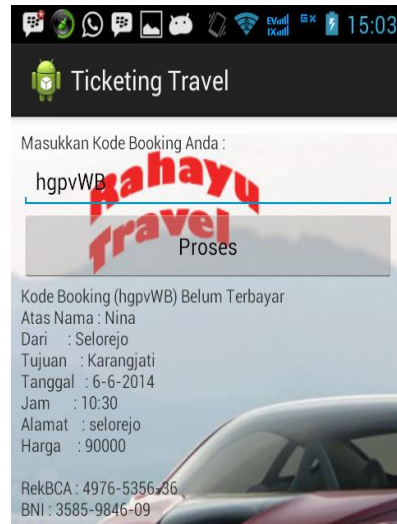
15:03

Ticketing Travel

Masukkan Kode Booking Anda :

hgpvWB

Rahayu Travel

Proses

Kode Booking (hgpvWB) Belum Terbayar
Atas Nama : Nina
Dari : Selorejo
Tujuan : Karangjati
Tanggal : 6-6-2014
Jam : 10:30
Alamat : selorejo
Harga : 90000

RekBCA : 4976-5356-36
BNI : 3585-9846-09